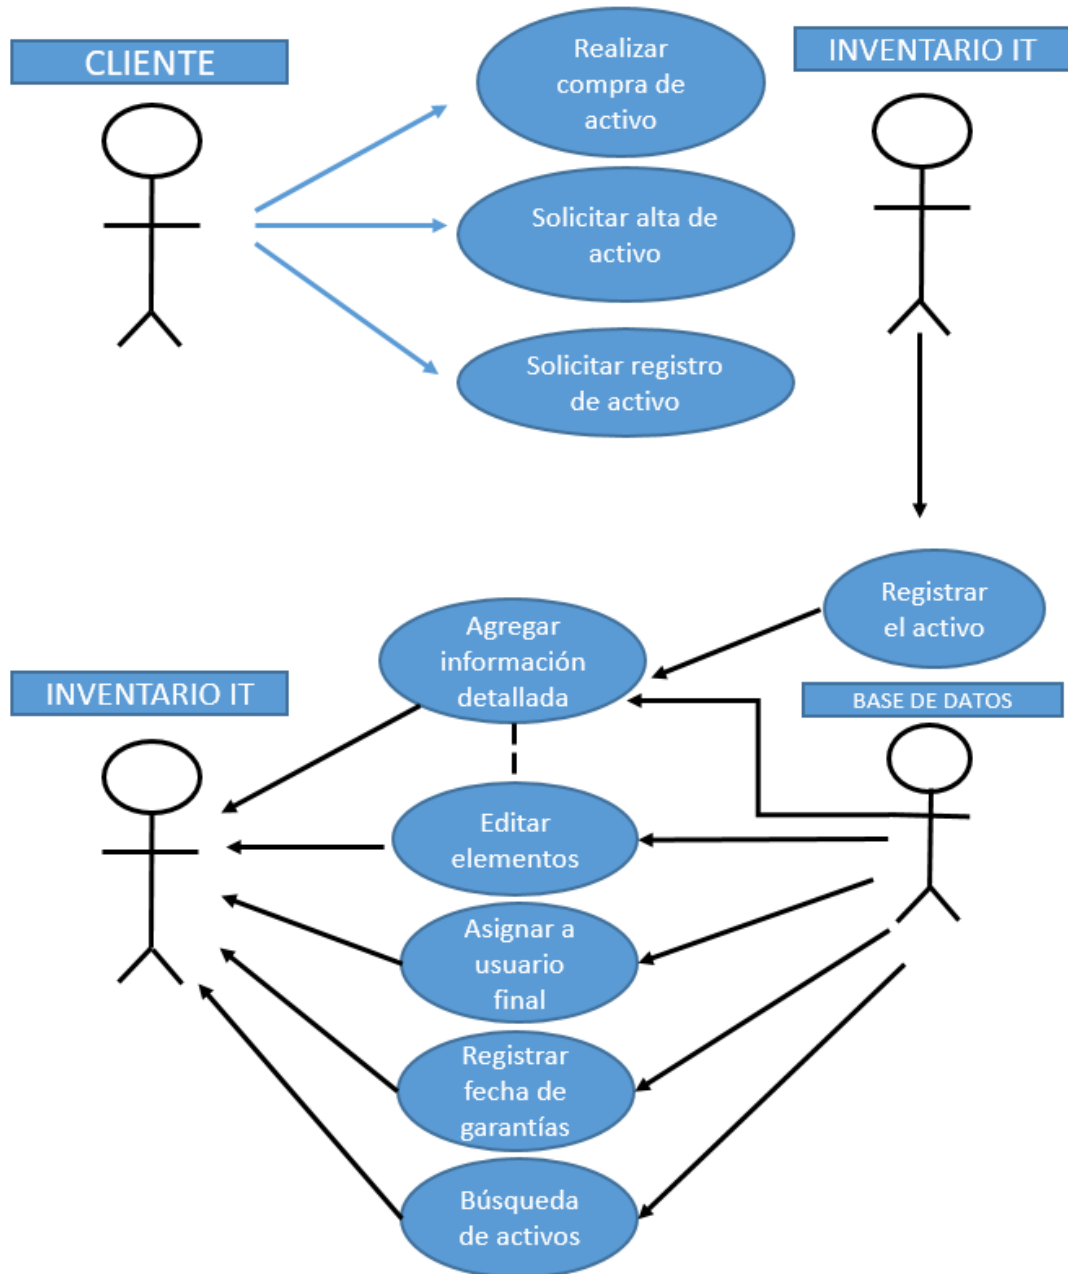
CLIENTE

Realizar compra de activo

INVENTARIO IT

Solicitar alta de activo

Solicitar registro de activo

Registrar el activo

Agregar información detallada

INVENTARIO IT

BASE DE DATOS

Editar elementos

Asignar a usuario final

Registrar fecha de garantías

Búsqueda de activos